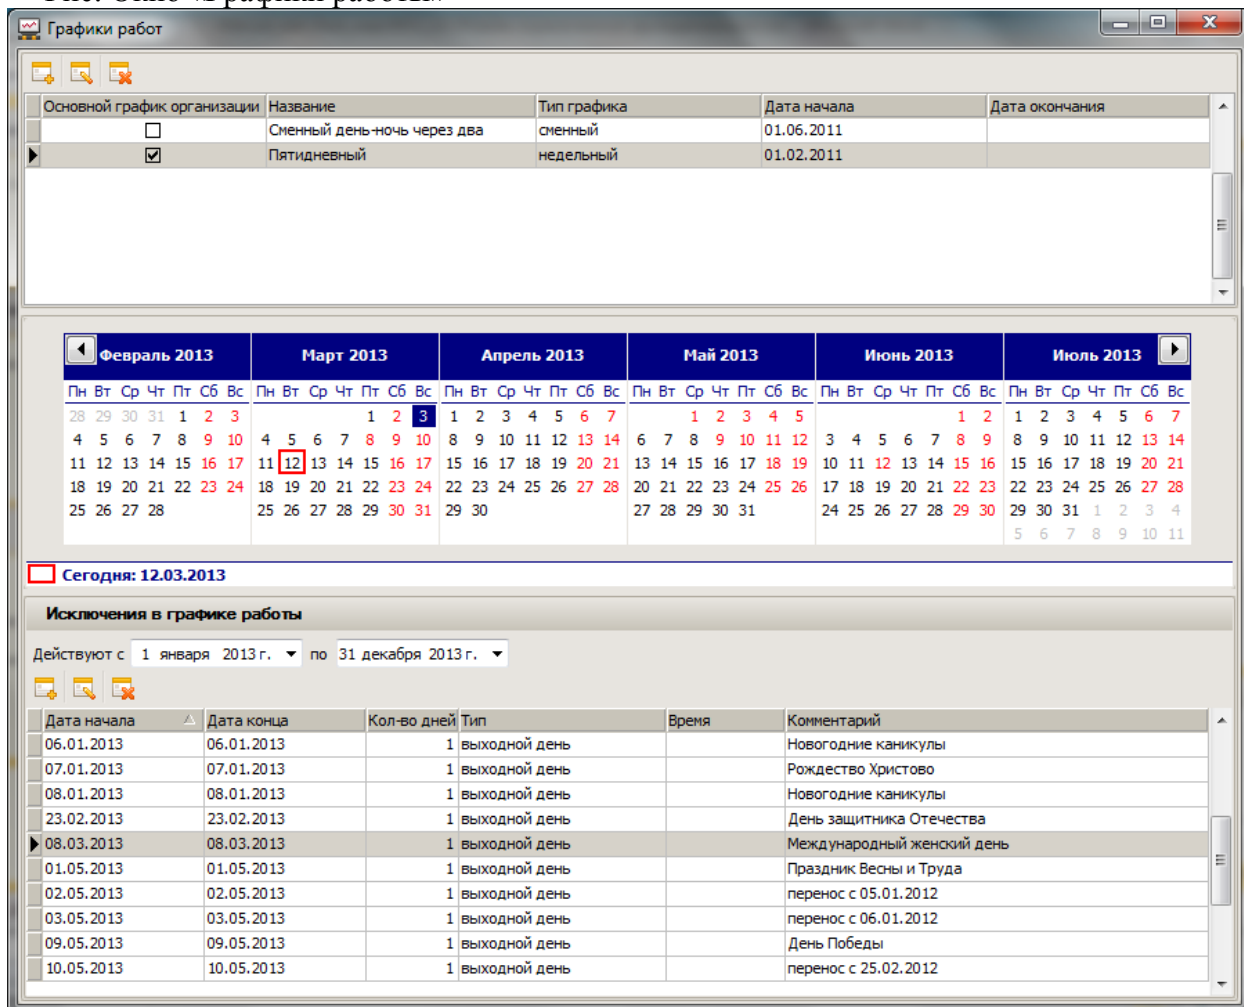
Рис. Окно «Графики работ»

Графики работ

| Основной график организации | Название | Тип графика | Дата начала | Дата окончания |
|---|---|---|---|---|
| ☐ | Сменный день-ночь через два | сменный | 01.06.2011 | |
| ☑ | Пятидневный | недельный | 01.02.2011 | |

Февраль 2013
Пн Вт Ср Чт Пт Сб Вс
28 29 30 31 1 2 3
4 5 6 7 8 9 10
11 12 13 14 15 16 17
18 19 20 21 22 23 24
25 26 27 28

Март 2013
Пн Вт Ср Чт Пт Сб Вс
1 2 3
4 5 6 7 8 9 10
11 12 13 14 15 16 17
18 19 20 21 22 23 24
25 26 27 28 29 30 31

Апрель 2013
Пн Вт Ср Чт Пт Сб Вс
1 2 3 4 5 6 7
8 9 10 11 12 13 14
15 16 17 18 19 20 21
22 23 24 25 26 27 28
29 30

Май 2013
Пн Вт Ср Чт Пт Сб Вс
1 2 3 4 5
6 7 8 9 10 11 12
13 14 15 16 17 18 19
20 21 22 23 24 25 26
27 28 29 30 31

Июнь 2013
Пн Вт Ср Чт Пт Сб Вс
1 2
3 4 5 6 7 8 9
10 11 12 13 14 15 16
17 18 19 20 21 22 23
24 25 26 27 28 29 30

Июль 2013
Пн Вт Ср Чт Пт Сб Вс
1 2 3 4 5 6 7
8 9 10 11 12 13 14
15 16 17 18 19 20 21
22 23 24 25 26 27 28
29 30 31 1 2 3 4
5 6 7 8 9 10 11

Сегодня: 12.03.2013

Исключения в графике работы

Действуют с 1 января 2013 г. по 31 декабря 2013 г.

| Дата начала | Дата конца | Кол-во дней | Тип | Время | Комментарий |
|---|---|---|---|---|---|
| 06.01.2013 | 06.01.2013 | 1 | выходной день | | Новогодние каникулы |
| 07.01.2013 | 07.01.2013 | 1 | выходной день | | Рождество Христово |
| 08.01.2013 | 08.01.2013 | 1 | выходной день | | Новогодние каникулы |
| 23.02.2013 | 23.02.2013 | 1 | выходной день | | День защитника Отечества |
| 08.03.2013 | 08.03.2013 | 1 | выходной день | | Международный женский день |
| 01.05.2013 | 01.05.2013 | 1 | выходной день | | Праздник Весны и Труда |
| 02.05.2013 | 02.05.2013 | 1 | выходной день | | перенос с 05.01.2012 |
| 03.05.2013 | 03.05.2013 | 1 | выходной день | | перенос с 06.01.2012 |
| 09.05.2013 | 09.05.2013 | 1 | выходной день | | День Победы |
| 10.05.2013 | 10.05.2013 | 1 | выходной день | | перенос с 25.02.2012 |